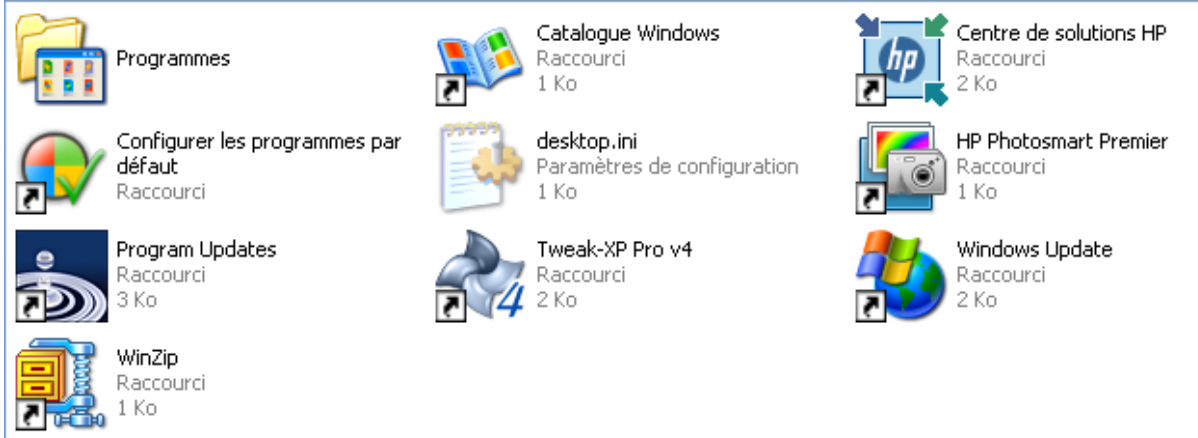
Programmes

Catalogue Windows
Raccourci
1 Ko

Centre de solutions HP
Raccourci
2 Ko

Configurer les programmes par défaut
Raccourci

desktop.ini
Paramètres de configuration
1 Ko

HP Photosmart Premier
Raccourci
1 Ko

Program Updates
Raccourci
3 Ko

Tweak-XP Pro v4
Raccourci
2 Ko

Windows Update
Raccourci
2 Ko

WinZip
Raccourci
1 Ko